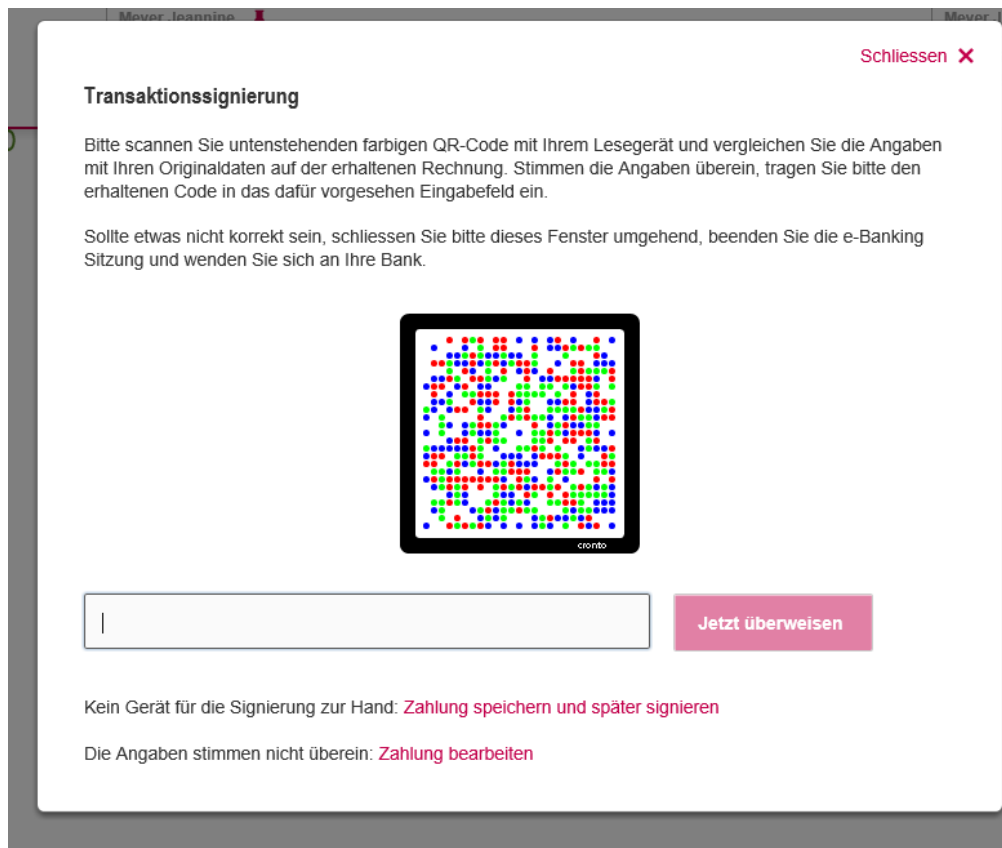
Meyer Jeannine

Meyer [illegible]

Schliessen ✕

Transaktionssignierung

Bitte scannen Sie untenstehenden farbigen QR-Code mit Ihrem Lesegerät und vergleichen Sie die Angaben mit Ihren Originaldaten auf der erhaltenen Rechnung. Stimmen die Angaben überein, tragen Sie bitte den erhaltenen Code in das dafür vorgesehen Eingabefeld ein.

Sollte etwas nicht korrekt sein, schliessen Sie bitte dieses Fenster umgehend, beenden Sie die e-Banking Sitzung und wenden Sie sich an Ihre Bank.

cronto

Jetzt überweisen

Kein Gerät für die Signierung zur Hand: Zahlung speichern und später signieren

Die Angaben stimmen nicht überein: Zahlung bearbeiten